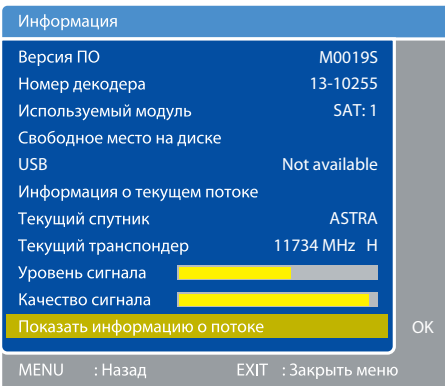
Информация

| | |
|---|---|
| Версия ПО | M0019S |
| Номер декодера | 13-10255 |
| Используемый модуль | SAT: 1 |
| Свободное место на диске | |
| USB | Not available |
| Информация о текущем потоке | |
| Текущий спутник | ASTRA |
| Текущий транспондер | 11734 MHz H |
| Уровень сигнала | |
| Качество сигнала | |

Показать информацию о потоке

OK

MENU : Назад EXIT : Закрыть меню